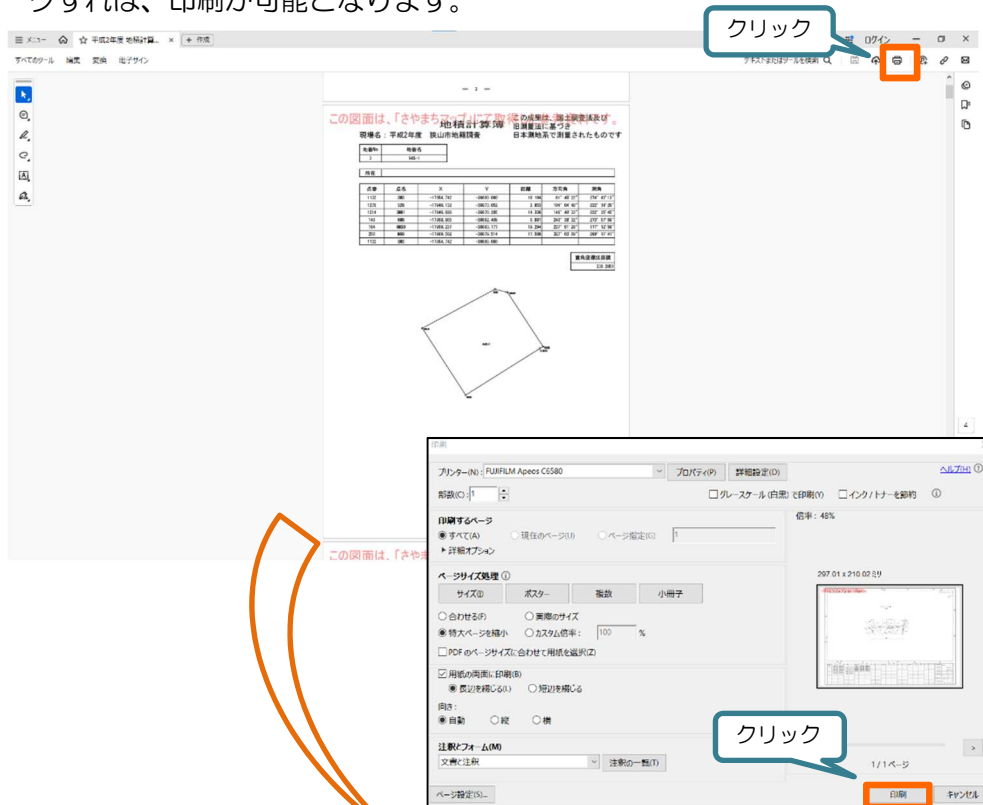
うすれば、印刷が可能となります。

クリック

≡ メニュー　平成2年度 地積計算...　×　+ 作成

すべてのツール　編集　変換　電子サイン

テキストまたはツールを検索　ログイン

— 1 —

この図面は、「さやまちマップ」で取得した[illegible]

地積計算簿

現場名：平成2年度　狭山市地籍調査

この成果は、地籍調査及び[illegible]に基づき日本測地系で測量されたものです

| 地番No | 地番名 |
|---|---|
| 1 | 945-1 |

所在

| 点番 | 点名 | X | Y | 距離 | 方向角 | 測角 |
|---|---|---|---|---|---|---|
| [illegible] | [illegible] | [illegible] | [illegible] | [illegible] | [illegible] | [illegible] |

倍角座標法面積

この図面は、「さやま

印刷

プリンター(N): FUJIFILM Apeos C6580　プロパティ(P)　詳細設定(D)　ヘルプ(H)

部数(C): 1　☐ グレースケール (白黒) で印刷(Y)　☐ インク/トナーを節約

印刷するページ
◉ すべて(A)　○ 現在のページ(U)　○ ページ指定(G) 1
▸ 詳細オプション

倍率：48%

ページサイズ処理
サイズ(I)　ポスター　複数　小冊子
○ 合わせる(F)　○ 実際のサイズ
◉ 特大ページを縮小　○ カスタム倍率：100 %
☐ PDF のページサイズに合わせて用紙を選択(Z)

297.01 x 210.02 ミリ

☑ 用紙の両面に印刷(B)
◉ 長辺を綴じる(L)　○ 短辺を綴じる

向き：
◉ 自動　○ 縦　○ 横

注釈とフォーム(M)
文書と注釈　注釈の一覧(T)

クリック

1 / 1 ページ

ページ設定(S)...　印刷　キャンセル